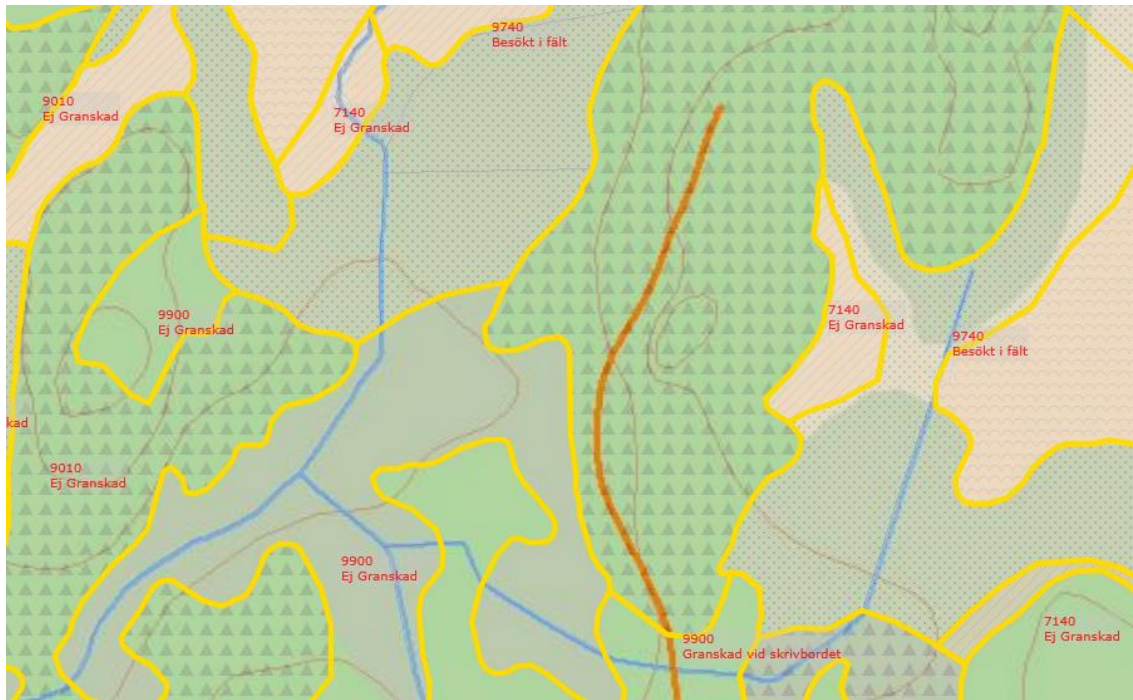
9740
Besökt i fält

9010
Ej Granskad

7140
Ej Granskad

9900
Ej Granskad

7140
Ej Granskad

9740
Besökt i fält

kad

9010
Ej Granskad

9900
Ej Granskad

9900
Granskad vid skrivbordet

7140
Ej Granskad